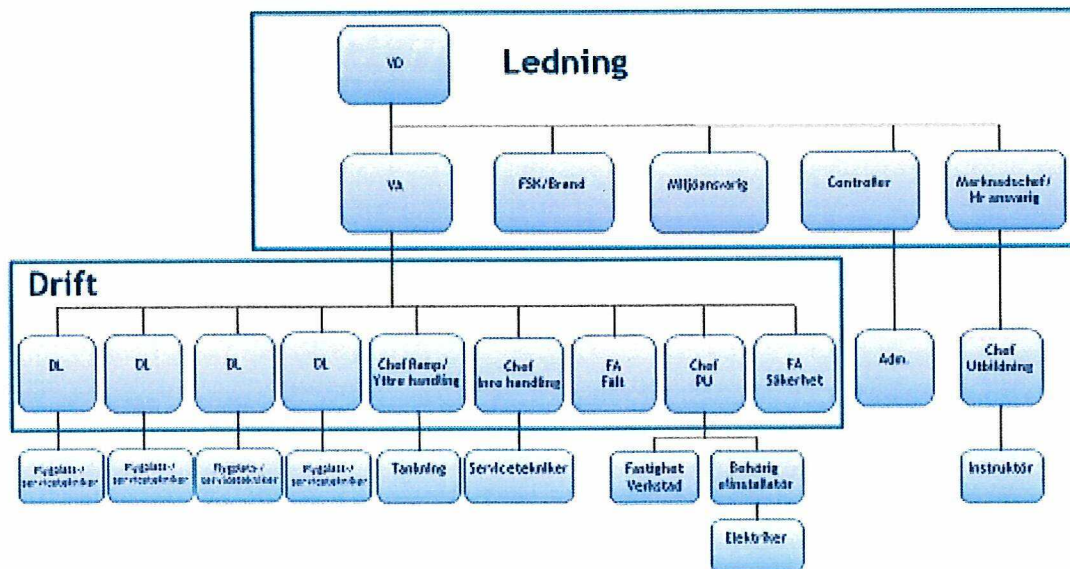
VD

Ledning

VA

FSK/Brand

Miljöansvarig

Controller

Marknadschef/ Hr ansvarig

Drift

DL

DL

DL

DL

Chef Ramp/ Yttre handling

Chef Inre handling

FA Fält

Chef PU

FA Säkerhet

Adm.

Chef Utbildning

Flygplats-/ servicetekniker

Flygplats-/ servicetekniker

Flygplats-/ servicetekniker

Flygplats-/ servicetekniker

Tankning

Servicetekniker

Fastighet Verkstad

Behörig elinstallatör

Instruktör

Elektriker